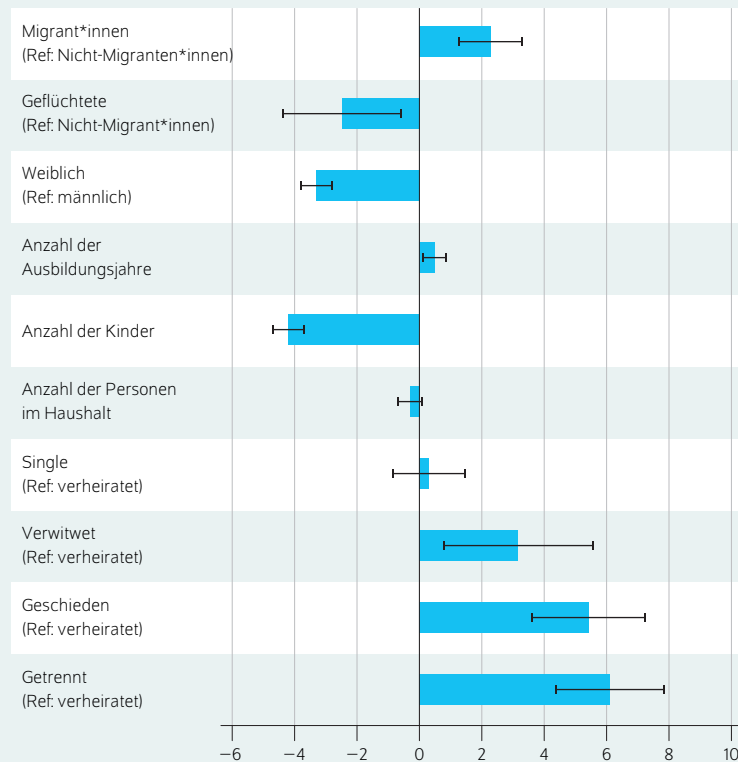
Migrant*innen
(Ref: Nicht-Migranten*innen)

Geflüchtete
(Ref: Nicht-Migrant*innen)

Weiblich
(Ref: männlich)

Anzahl der
Ausbildungsjahre

Anzahl der Kinder

Anzahl der Personen
im Haushalt

Single
(Ref: verheiratet)

Verwitwet
(Ref: verheiratet)

Geschieden
(Ref: verheiratet)

Getrennt
(Ref: verheiratet)

−6 −4 −2 0 2 4 6 8 10